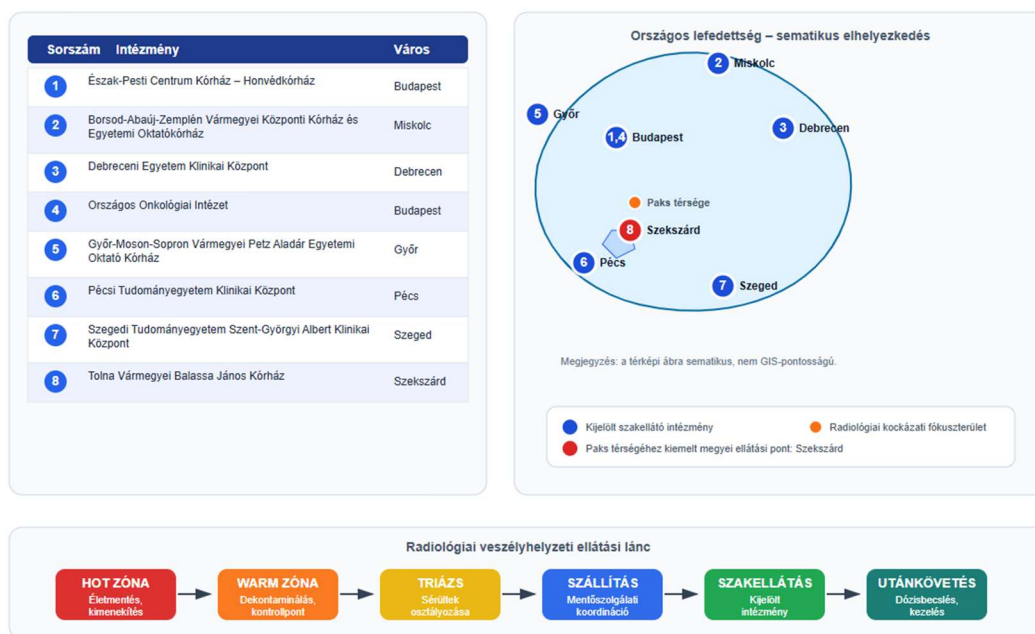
| Sorszám | Intézmény | Város |
|---|---|---|
| 1 | Észak-Pesti Centrum Kórház – Honvédkórház | Budapest |
| 2 | Borsod-Abaúj-Zemplén Vármegyei Központi Kórház és Egyetemi Oktatókórház | Miskolc |
| 3 | Debreceni Egyetem Klinikai Központ | Debrecen |
| 4 | Országos Onkológiai Intézet | Budapest |
| 5 | Győr-Moson-Sopron Vármegyei Petz Aladár Egyetemi Oktató Kórház | Győr |
| 6 | Pécsi Tudományegyetem Klinikai Központ | Pécs |
| 7 | Szegedi Tudományegyetem Szent-Györgyi Albert Klinikai Központ | Szeged |
| 8 | Tolna Vármegyei Balassa János Kórház | Szekszárd |

Országos lefedettség – sematikus elhelyezkedés

2 Miskolc
5 Győr
1,4 Budapest
3 Debrecen
Paks térsége
8 Szekszárd
6 Pécs
7 Szeged

Megjegyzés: a térképi ábra sematikus, nem GIS-pontosságú.

Kijelölt szakellátó intézmény
Radiológiai kockázati fókuszterület
Paks térségéhez kiemelt megyei ellátási pont: Szekszárd

Radiológiai veszélyhelyzeti ellátási lánc

HOT ZÓNA
Életmentés, kimenekítés

WARM ZÓNA
Dekontaminálás, kontrollpont

TRIÁZS
Sérültek osztályozása

SZÁLLÍTÁS
Mentőszolgálati koordináció

SZAKELLÁTÁS
Kijelölt intézmény

UTÁNKÖVETÉS
Dózisbecslés, kezelés